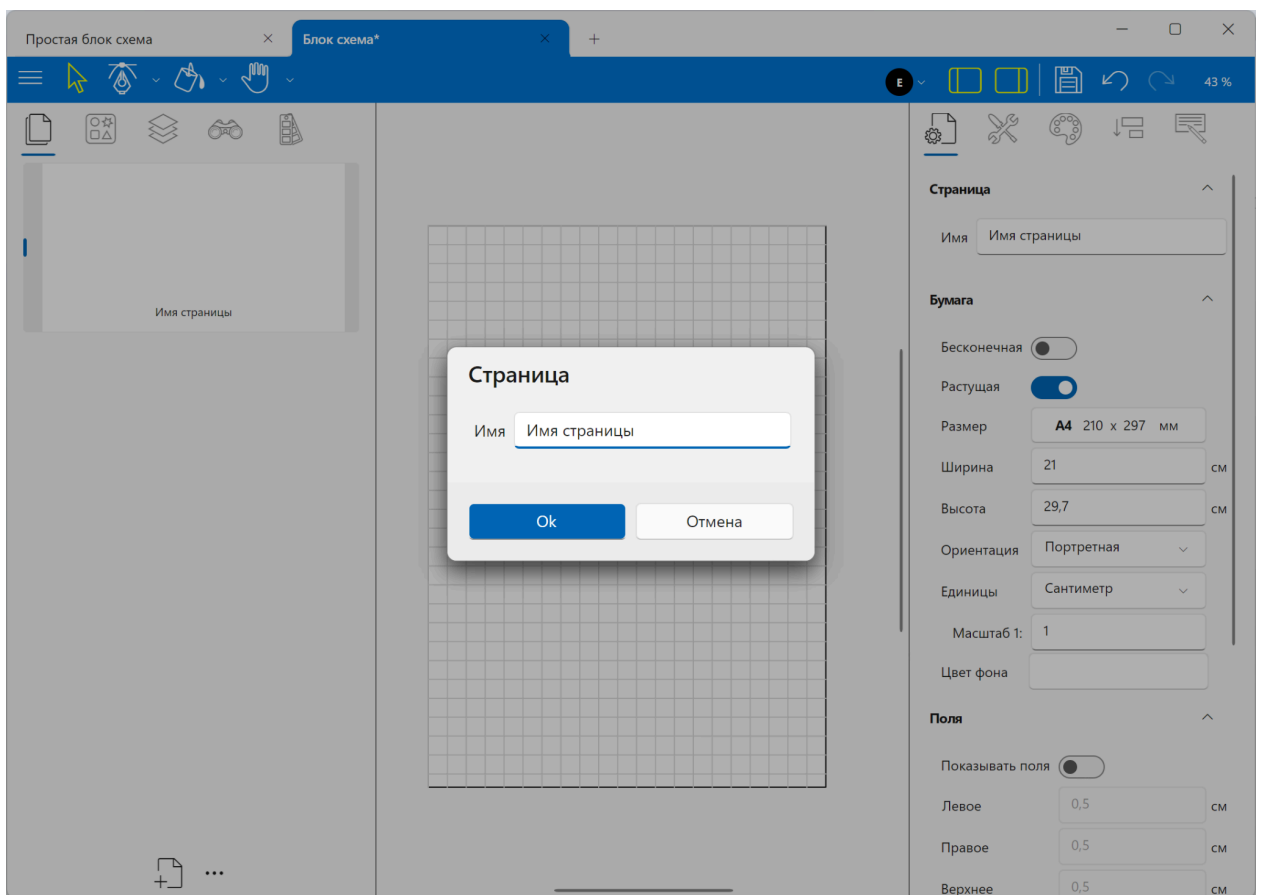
Простая блок схема ×
Блок схема* ×
+

E

43 %

Имя страницы

Страница

Имя Имя страницы

Ok
Отмена

Страница
Имя Имя страницы

Бумага
Бесконечная
Растущая
Размер A4 210 x 297 мм
Ширина 21 см
Высота 29,7 см
Ориентация Портретная
Единицы Сантиметр
Масштаб 1: 1
Цвет фона

Поля
Показывать поля
Левое 0,5 см
Правое 0,5 см
Верхнее 0,5 см

...